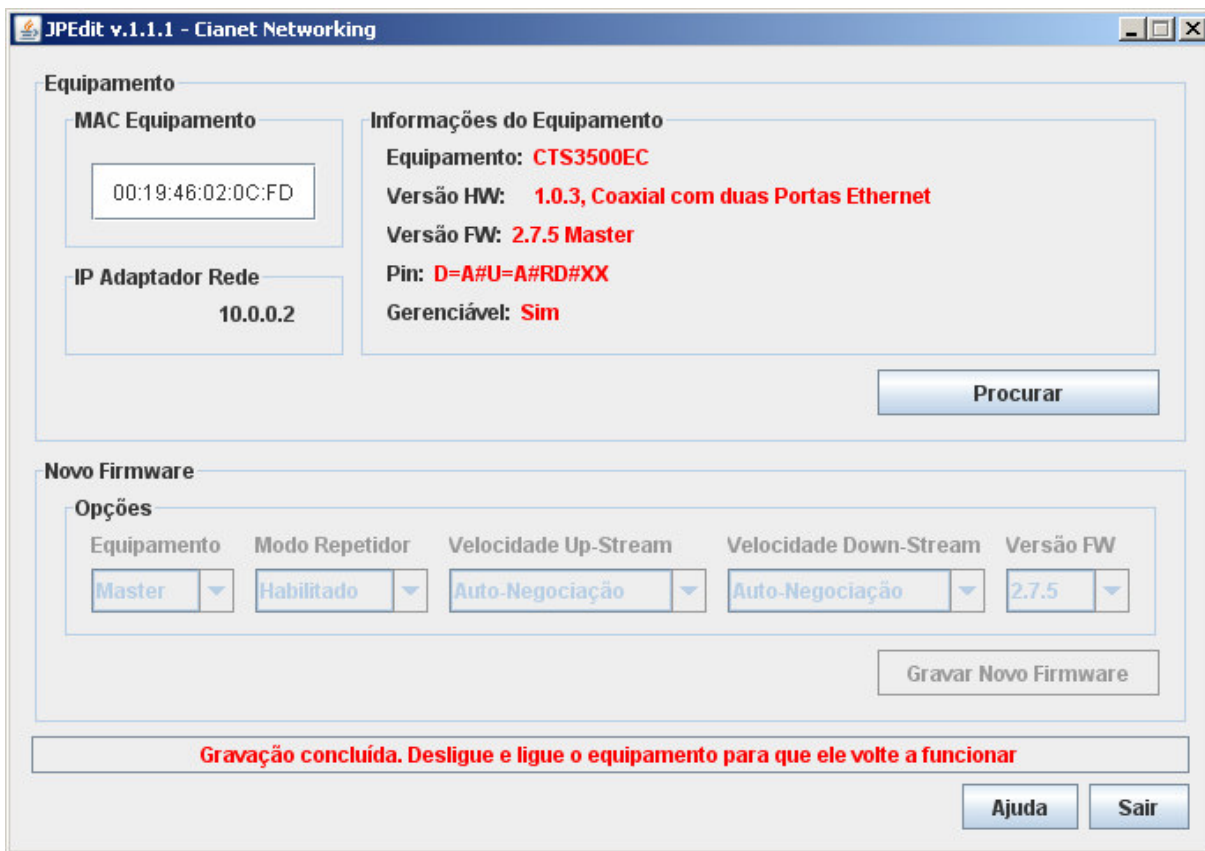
JPEdit v.1.1.1 - Cianet Networking

Equipamento

MAC Equipamento

00:19:46:02:0C:FD

IP Adaptador Rede

10.0.0.2

Informações do Equipamento

Equipamento: CTS3500EC

Versão HW: 1.0.3, Coaxial com duas Portas Ethernet

Versão FW: 2.7.5 Master

Pin: D=A#U=A#RD#XX

Gerenciável: Sim

Procurar

Novo Firmware

Opções

Equipamento | Modo Repetidor | Velocidade Up-Stream | Velocidade Down-Stream | Versão FW

Master | Habilitado | Auto-Negociação | Auto-Negociação | 2.7.5

Gravar Novo Firmware

Gravação concluída. Desligue e ligue o equipamento para que ele volte a funcionar

Ajuda

Sair